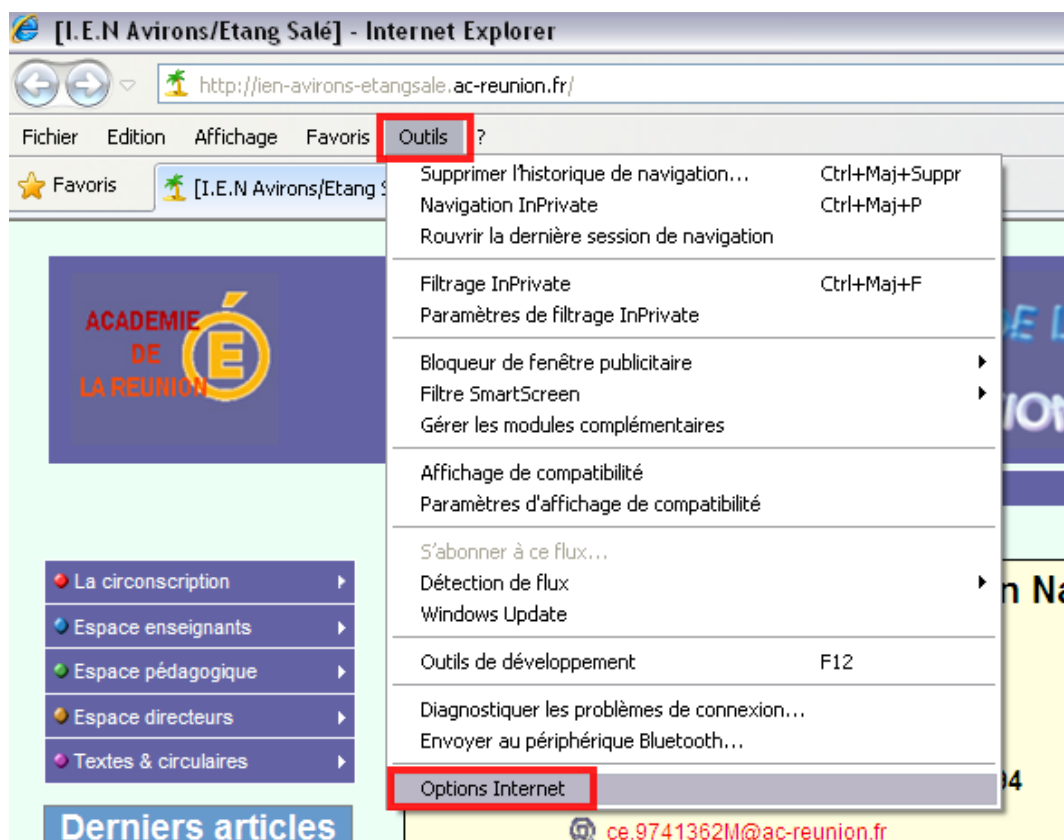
[I.E.N Avirons/Etang Salé] - Internet Explorer

http://ien-avirons-etangsale.ac-reunion.fr/

Fichier Edition Affichage Favoris Outils ?

Favoris [I.E.N Avirons/Etang S

Supprimer l'historique de navigation... Ctrl+Maj+Suppr
Navigation InPrivate Ctrl+Maj+P
Rouvrir la dernière session de navigation

Filtrage InPrivate Ctrl+Maj+F
Paramètres de filtrage InPrivate

Bloqueur de fenêtre publicitaire
Filtre SmartScreen
Gérer les modules complémentaires

Affichage de compatibilité
Paramètres d'affichage de compatibilité

S'abonner à ce flux...
Détection de flux
Windows Update

Outils de développement F12

Diagnostiquer les problèmes de connexion...
Envoyer au périphérique Bluetooth...

Options Internet

ACADEMIE DE LA REUNION

La circonscription
Espace enseignants
Espace pédagogique
Espace directeurs
Textes & circulaires

Derniers articles

DE L
ION
n Na
94

ce.9741362M@ac-reunion.fr